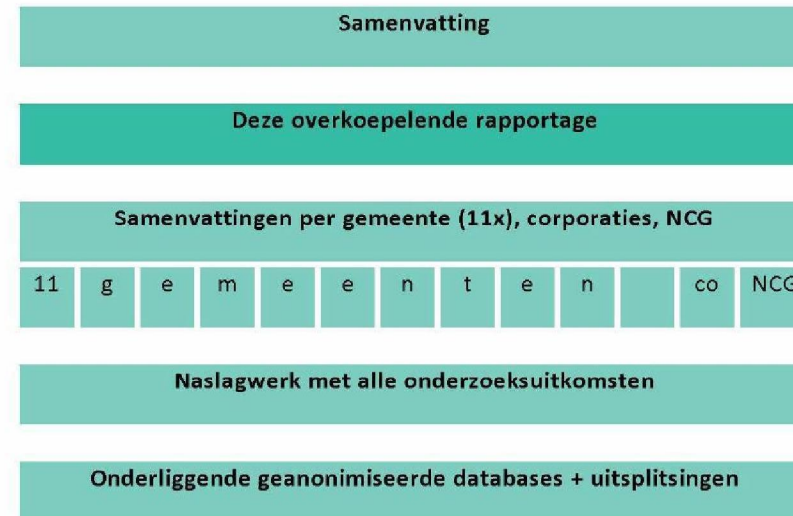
Samenvatting

Deze overkoepelende rapportage

Samenvattingen per gemeente (11x), corporaties, NCG

| 11 | g | e | m | e | e | n | t | e | n | | co | NCG |
|---|---|---|---|---|---|---|---|---|---|---|---|---|

Naslagwerk met alle onderzoeksuitkomsten

Onderliggende geanonimiseerde databases + uitsplitsingen